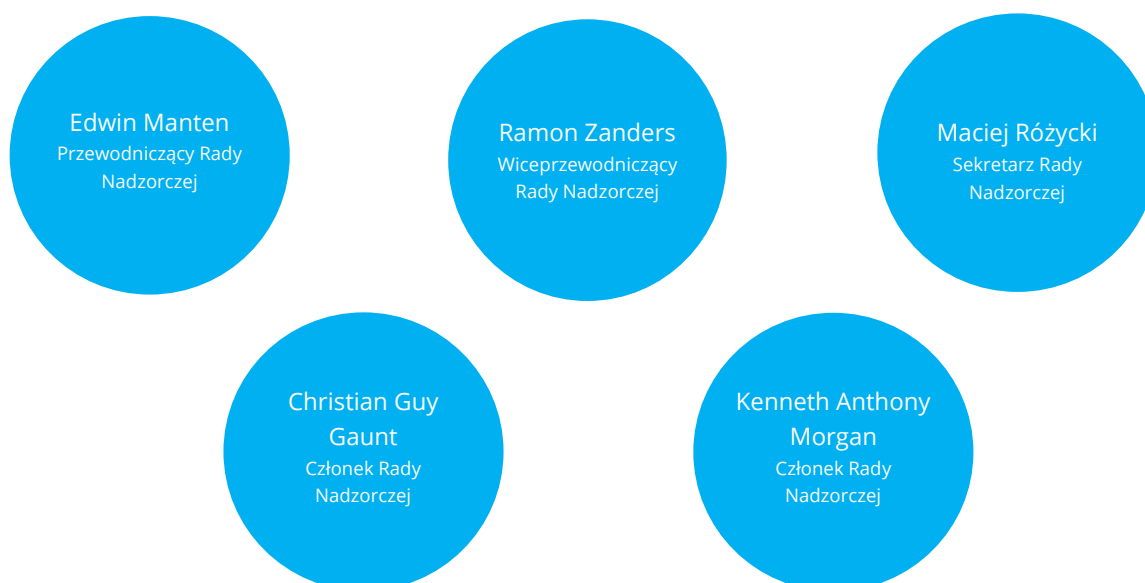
Edwin Manten
Przewodniczący Rady Nadzorczej

Ramon Zanders
Wiceprzewodniczący Rady Nadzorczej

Maciej Różycki
Sekretarz Rady Nadzorczej

Christian Guy Gaunt
Członek Rady Nadzorczej

Kenneth Anthony Morgan
Członek Rady Nadzorczej